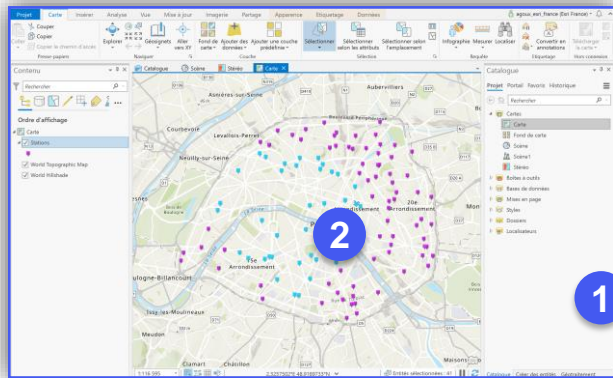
Projet Carte Insérer Analyse Vue Mise à jour Imagerie Partage Apparence Étiquetage Données

agouu_esri_france (Esri France)

Coller Couper Copier Copier le chemin d'accès Presse-papiers

Explorer Géosignets Aller vers XY Naviguer

Fond de carte Ajouter des données Ajouter une couche prédéfinie Couche

Sélectionner Sélectionner selon les attributs Sélectionner selon l'emplacement Sélection

Infographie Mesurer Localiser Requête

Convertir en annotations Étiquetage

Télécharger la carte Mode déconnecté

Contenu

Rechercher

Ordre d'affichage

Carte

Stations

World Topographic Map

World Hillshade

Catalogue Scène Stéréo Carte

Asnières-sur-Seine

Aubervilliers

Courbevoie

Levallois-Perret

Neuilly-sur-Seine

Arrondissement

20e Arrondissement

15e Arrondissement

Boulogne-Billancourt

Issy-les-Moulineaux

Meudon

Clamart

Châtillon

2

1:16 595

2,3257502°E 48,8580733°N

Entités sélectionnées : 0

Catalogue

Projet Portail Favoris Historique

Rechercher

Cartes

Carte

Fond de carte

Scène

Scène1

Stéréo

Boîtes à outils

Bases de données

Mises en page

Styles

Dossiers

Localisateurs

1

Catalogue Créer des entités Géotraitement